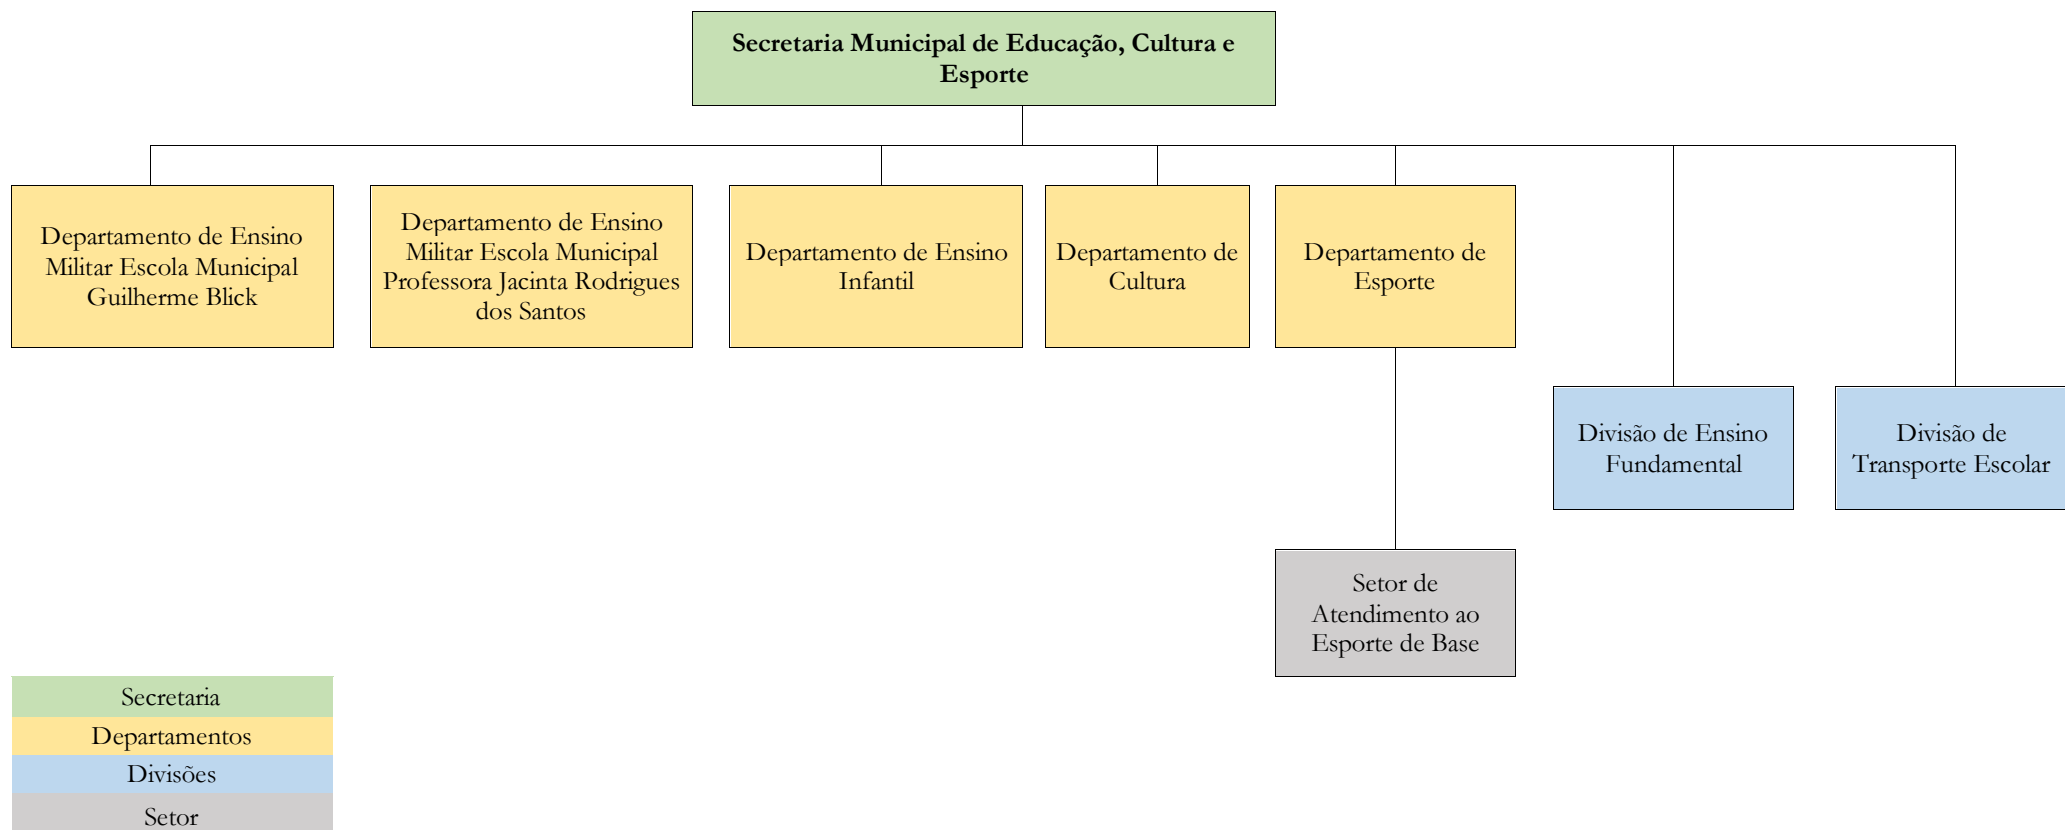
Secretaria Municipal de Educação, Cultura e Esporte

Departamento de Ensino Militar Escola Municipal Guilherme Blick

Departamento de Ensino Militar Escola Municipal Professora Jacinta Rodrigues dos Santos

Departamento de Ensino Infantil

Departamento de Cultura

Departamento de Esporte

Divisão de Ensino Fundamental

Divisão de Transporte Escolar

Setor de Atendimento ao Esporte de Base

Secretaria
Departamentos
Divisões
Setor